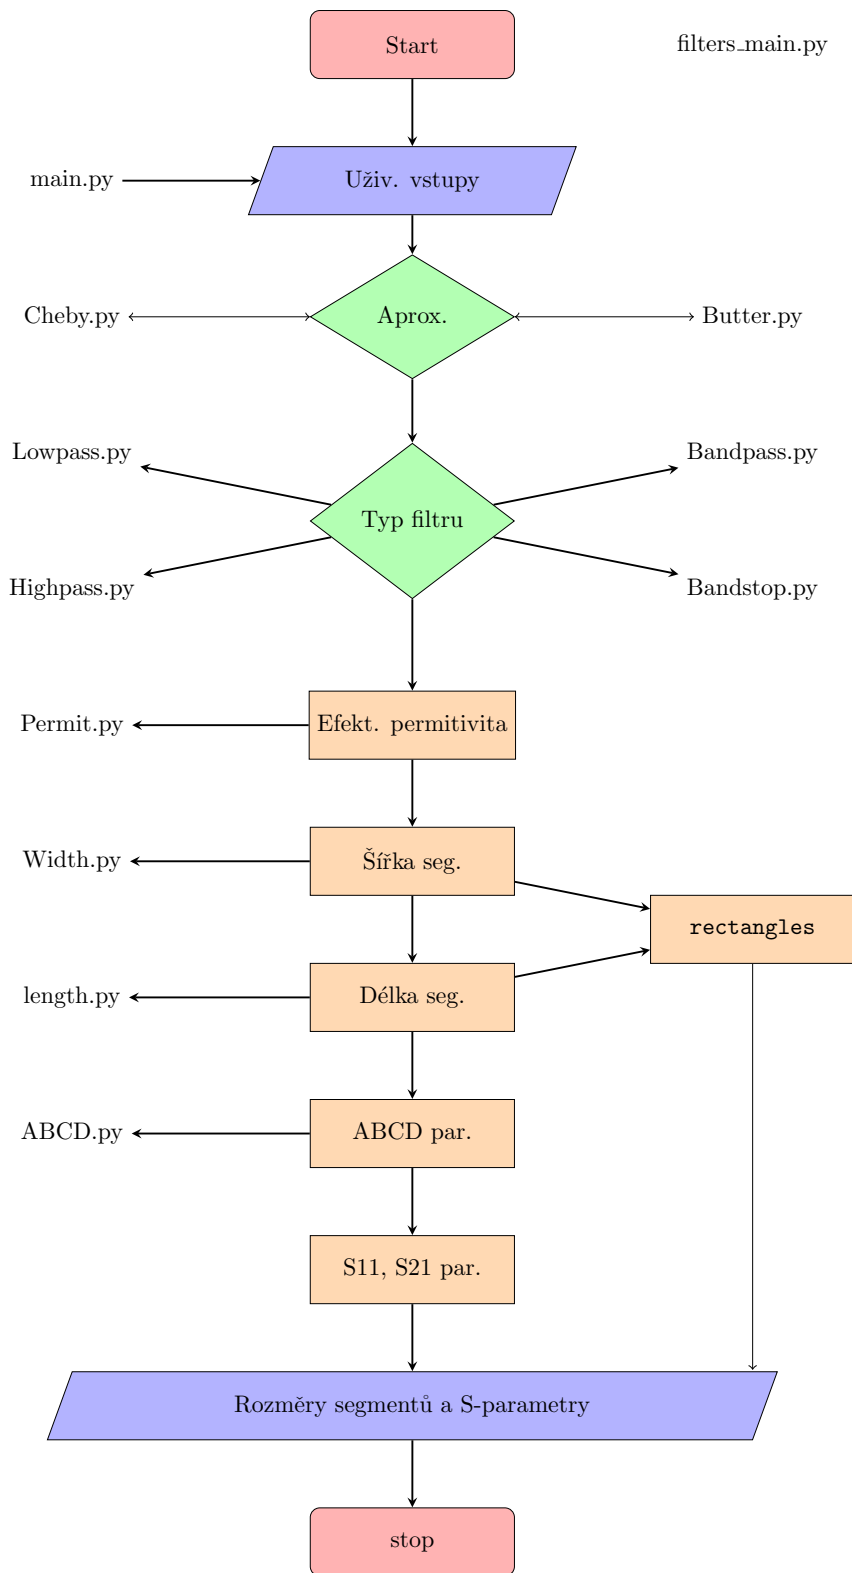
Start

filters_main.py

main.py

Uživ. vstupy

Cheby.py

Aprox.

Butter.py

Lowpass.py

Bandpass.py

Typ filtru

Highpass.py

Bandstop.py

Permit.py

Efekt. permitivita

Width.py

Šířka seg.

rectangles

length.py

Délka seg.

ABCD.py

ABCD par.

S11, S21 par.

Rozměry segmentů a S-parametry

stop